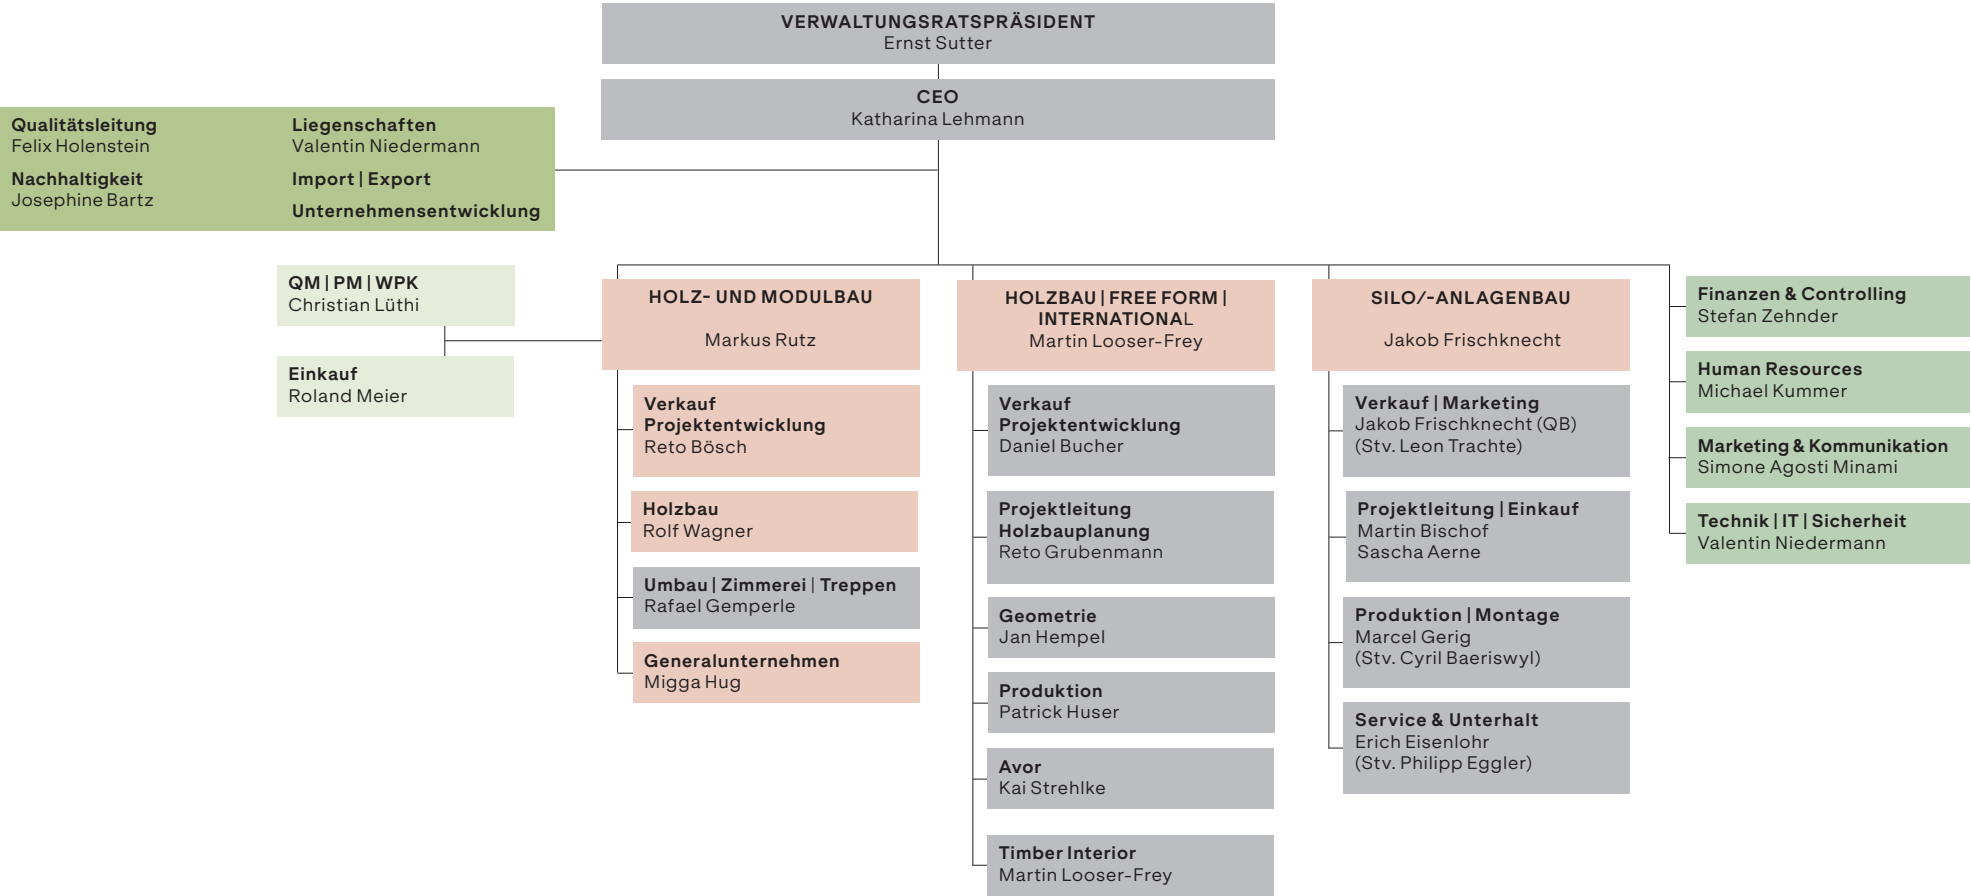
VERWALTUNGSRATSPRÄSIDENT
Ernst Sutter

CEO
Katharina Lehmann

Qualitätsleitung
Felix Holenstein

Nachhaltigkeit
Josephine Bartz

Liegenschaften
Valentin Niedermann

Import | Export

Unternehmensentwicklung

QM | PM | WPK
Christian Lüthi

Einkauf
Roland Meier

HOLZ- UND MODULBAU
Markus Rutz

Verkauf
Projektentwicklung
Reto Bösch

Holzbau
Rolf Wagner

Umbau | Zimmerei | Treppen
Rafael Gemperle

Generalunternehmen
Migga Hug

HOLZBAU | FREE FORM | INTERNATIONAL
Martin Looser-Frey

Verkauf
Projektentwicklung
Daniel Bucher

Projektleitung
Holzbauplanung
Reto Grubenmann

Geometrie
Jan Hempel

Produktion
Patrick Huser

Avor
Kai Strehlke

Timber Interior
Martin Looser-Frey

SILO/-ANLAGENBAU
Jakob Frischknecht

Verkauf | Marketing
Jakob Frischknecht (QB)
(Stv. Leon Trachte)

Projektleitung | Einkauf
Martin Bischof
Sascha Aerne

Produktion | Montage
Marcel Gerig
(Stv. Cyril Baeriswyl)

Service & Unterhalt
Erich Eisenlohr
(Stv. Philipp Eggler)

Finanzen & Controlling
Stefan Zehnder

Human Resources
Michael Kummer

Marketing & Kommunikation
Simone Agosti Minami

Technik | IT | Sicherheit
Valentin Niedermann